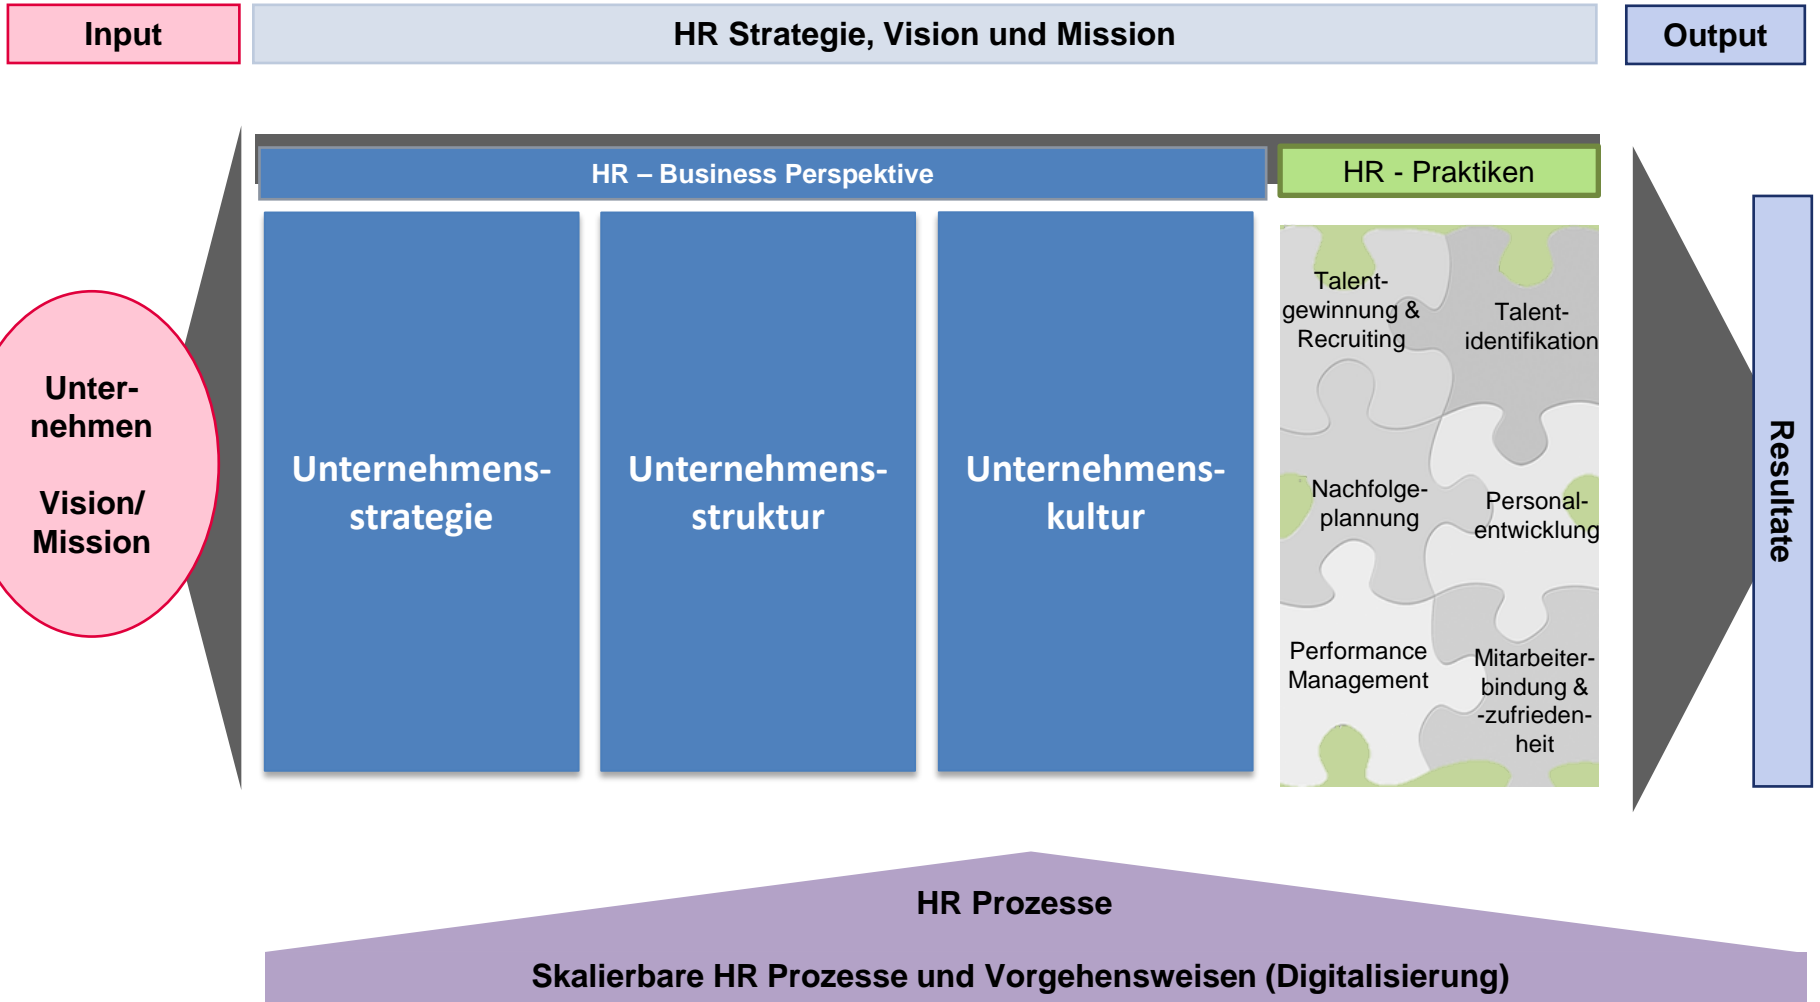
Input

HR Strategie, Vision und Mission

Output

Unternehmen

Vision/ Mission

HR – Business Perspektive

HR - Praktiken

Unternehmensstrategie

Unternehmensstruktur

Unternehmenskultur

Talentgewinnung & Recruiting

Talentidentifikation

Nachfolgeplanung

Personalentwicklung

Performance Management

Mitarbeiterbindung & -zufriedenheit

Resultate

HR Prozesse

Skalierbare HR Prozesse und Vorgehensweisen (Digitalisierung)